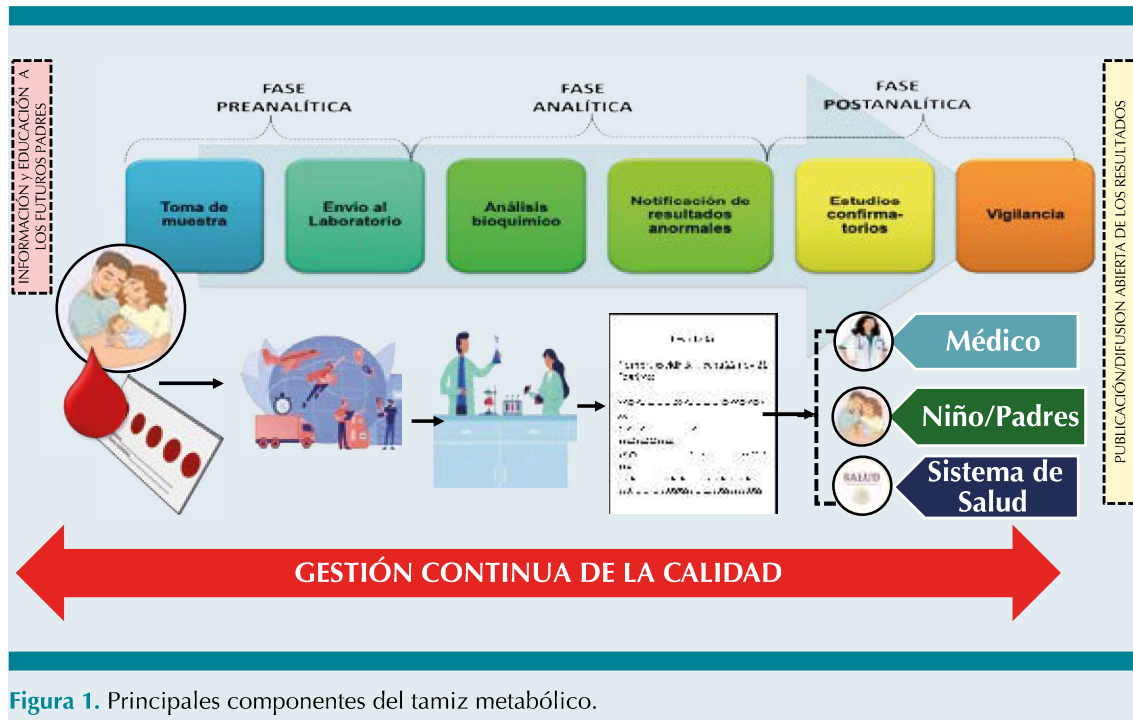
INFORMACIÓN y EDUCACIÓN A LOS FUTUROS PADRES

FASE PREANALÍTICA

FASE ANALÍTICA

FASE POSTANALÍTICA

Toma de muestra

Envio al Laboratorio

Análisis bioquimico

Notificación de resultados anormales

Estudios confirmatorios

Vigilancia

PUBLICACIÓN/DIFUSION ABIERTA DE LOS RESULTADOS

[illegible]

Médico

Niño/Padres

SALUD

Sistema de Salud

GESTIÓN CONTINUA DE LA CALIDAD

Figura 1. Principales componentes del tamiz metabólico.